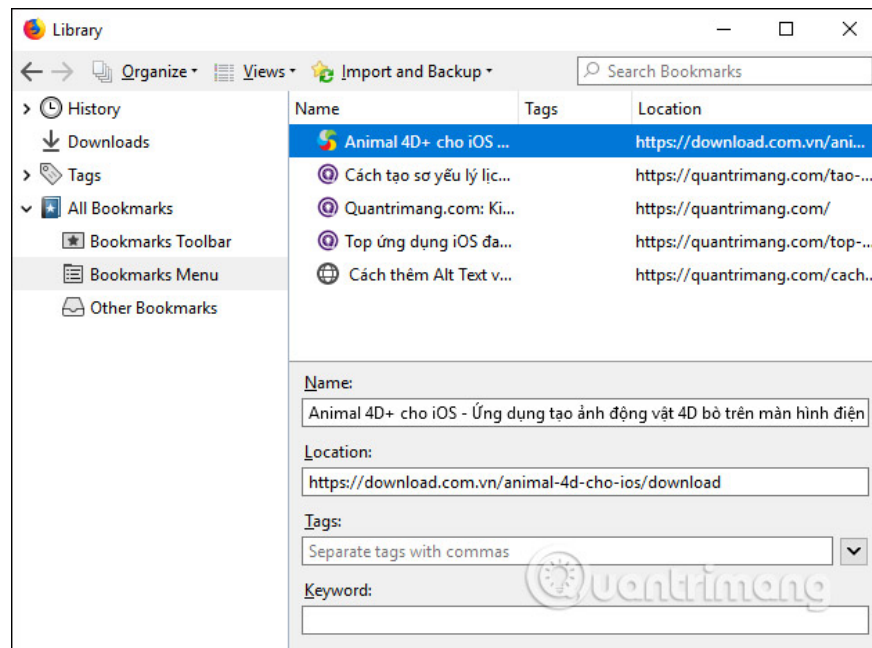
Library

Organize ▾ Views ▾ Import and Backup ▾ Search Bookmarks

History
Downloads
Tags
All Bookmarks
Bookmarks Toolbar
Bookmarks Menu
Other Bookmarks

| Name | Tags | Location |
|---|---|---|
| Animal 4D+ cho iOS ... | | https://download.com.vn/ani... |
| Cách tạo sơ yếu lý lịc... | | https://quantrimang.com/tao-... |
| Quantrimang.com: Ki... | | https://quantrimang.com/ |
| Top ứng dụng iOS đa... | | https://quantrimang.com/top-... |
| Cách thêm Alt Text v... | | https://quantrimang.com/cach... |

Name:
Animal 4D+ cho iOS - Ứng dụng tạo ảnh động vật 4D bò trên màn hình điện

Location:
https://download.com.vn/animal-4d-cho-ios/download

Tags:
Separate tags with commas

Keyword:

Quantrimang